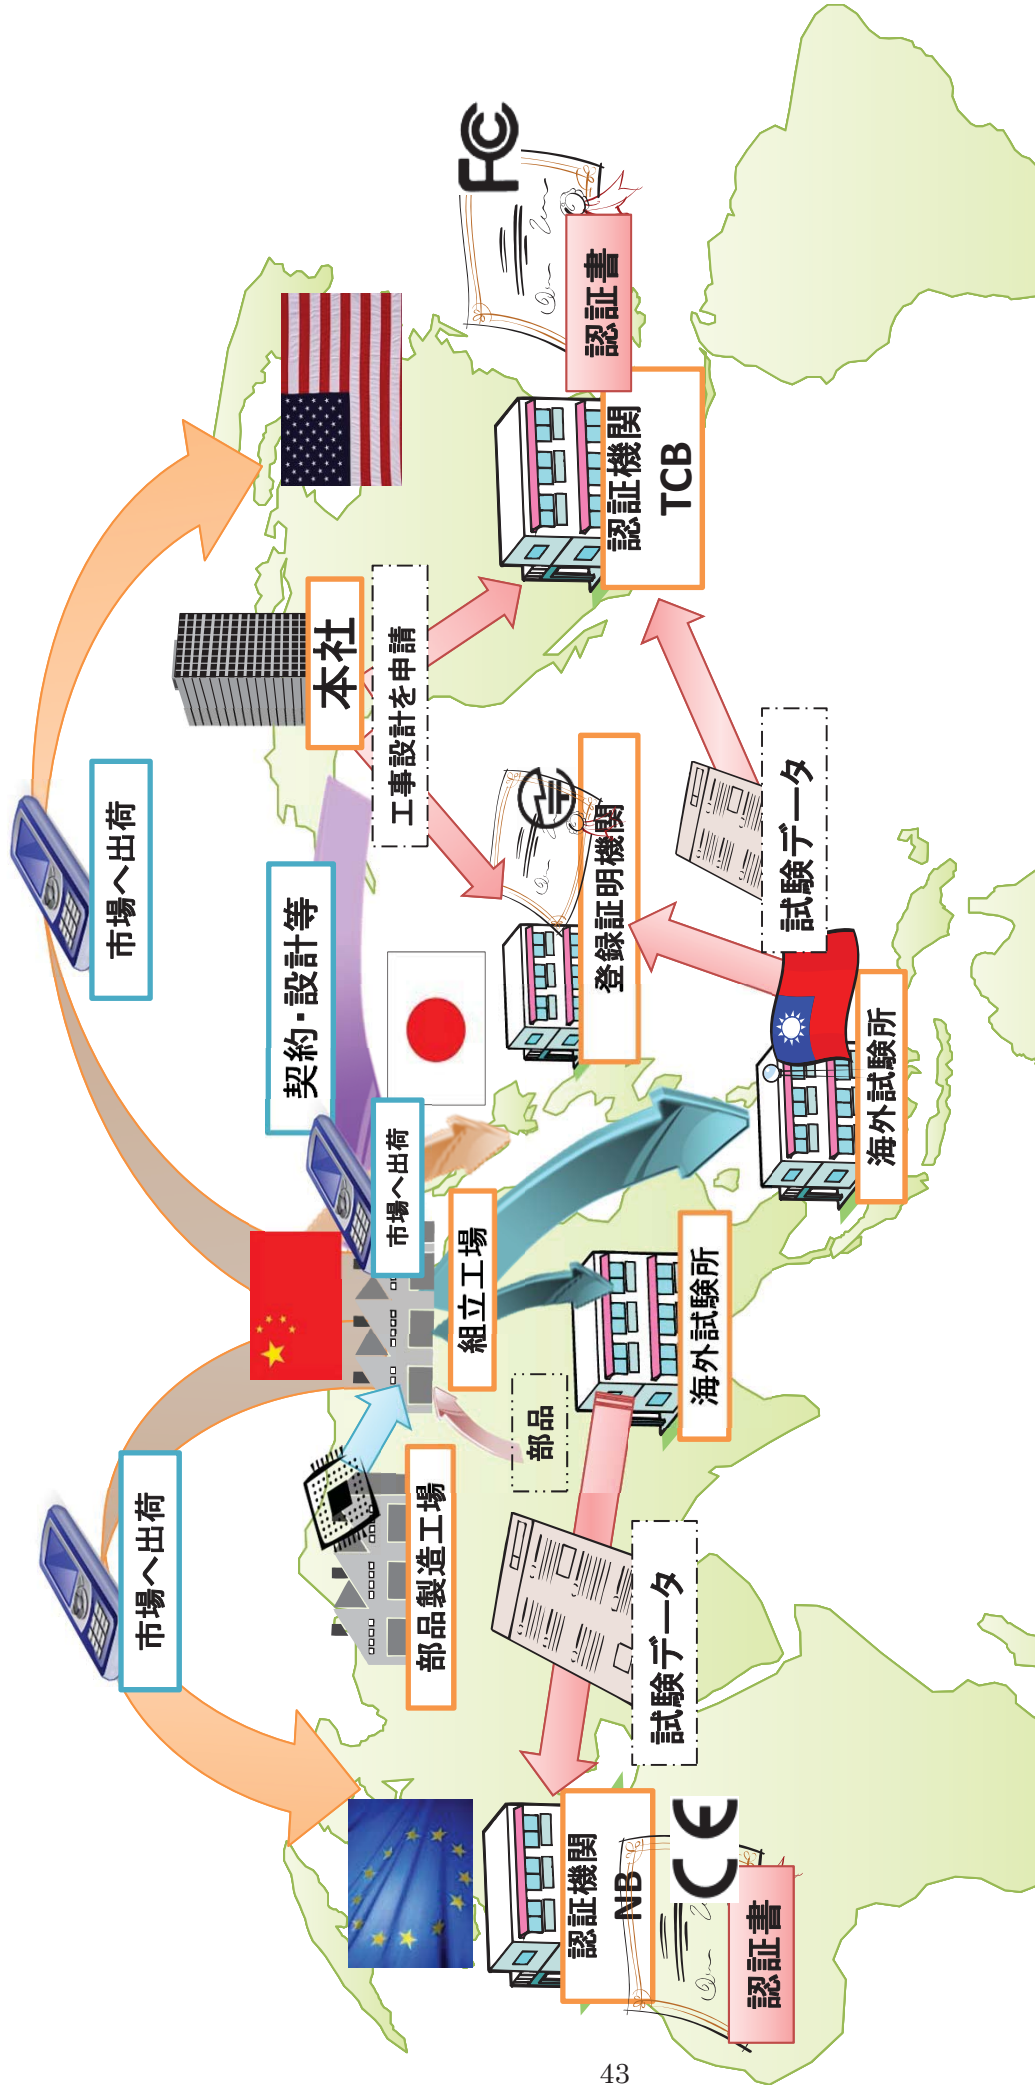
FC

認証書

認証機関
TCB

本社

工事設計を申請

市場へ出荷

契約・設計等

登録証明機関

試験データ

海外試験所

市場へ出荷

組立工場

海外試験所

部品

部品製造工場

市場へ出荷

試験データ

認証機関
NB

CE

認証書

43